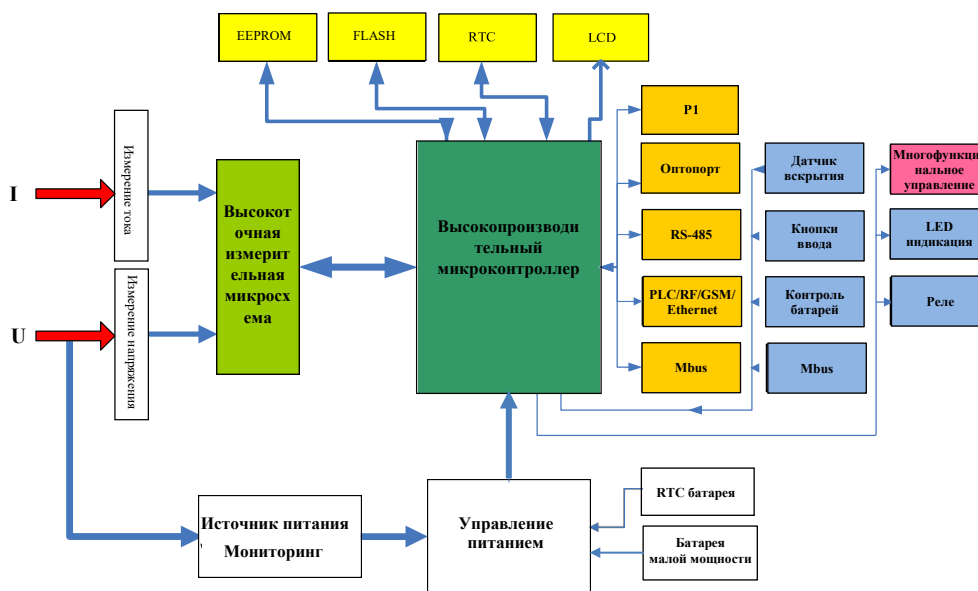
EEPROM

FLASH

RTC

LCD

I

U

Измерение тока

Измерение напряжения

Высокоточная измерительная микросхема

Высокопроизводительный микроконтроллер

P1

Оптопорт

RS-485

PLC/RF/GSM/ Ethernet

Mbus

Датчик вскрытия

Кнопки ввода

Контроль батарей

Mbus

Многофункциональное управление

LED индикация

Реле

Источник питания Мониторинг

Управление питанием

RTC батарея

Батарея малой мощности